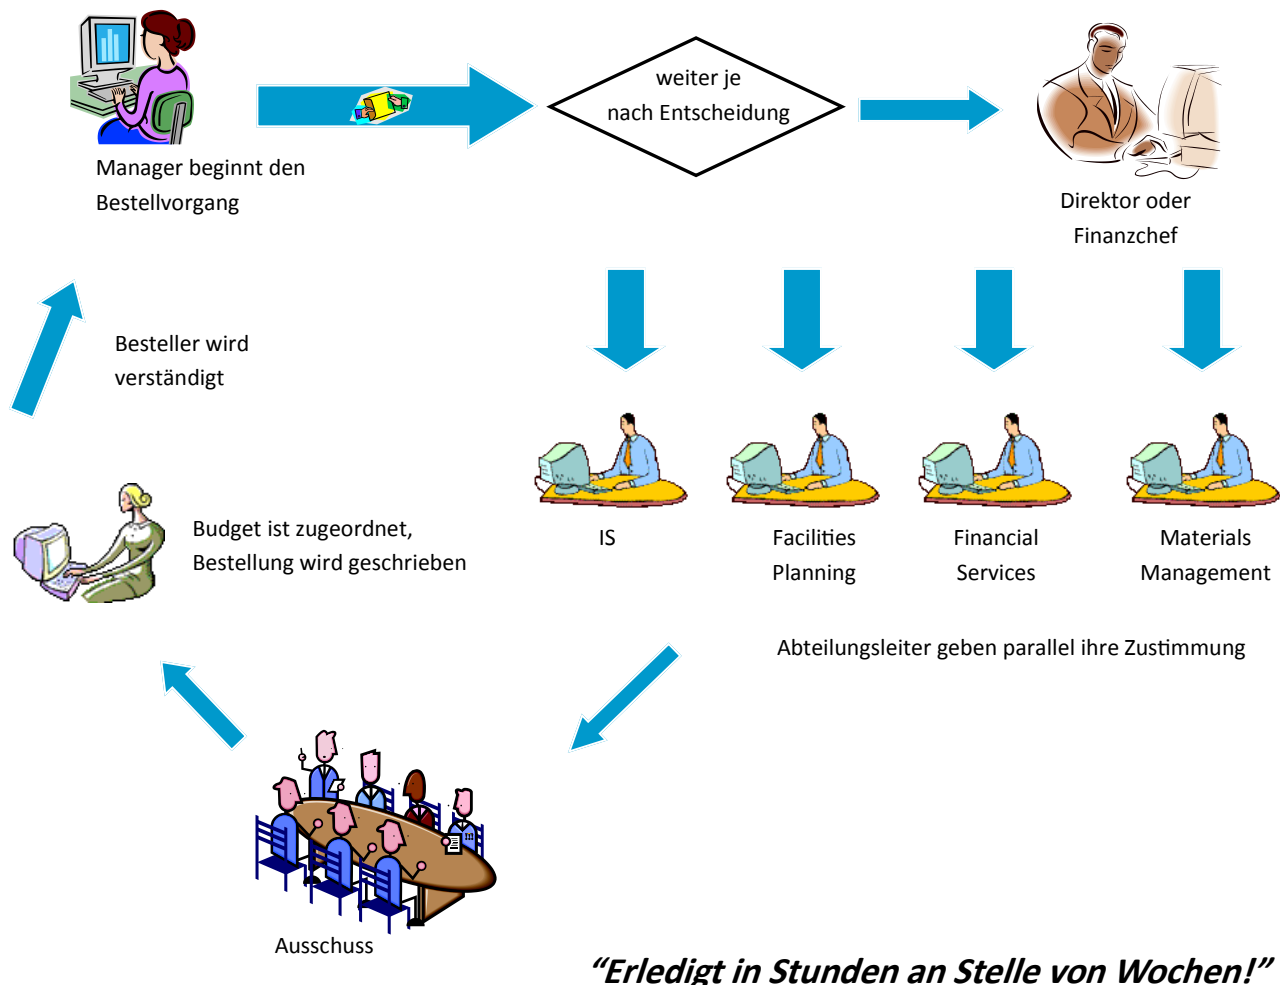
Manager beginnt den Bestellvorgang

weiter je nach Entscheidung

Direktor oder Finanzchef

Besteller wird verständigt

IS

Facilities Planning

Financial Services

Materials Management

Budget ist zugeordnet, Bestellung wird geschrieben

Abteilungsleiter geben parallel ihre Zustimmung

Ausschuss

“Erledigt in Stunden an Stelle von Wochen!”